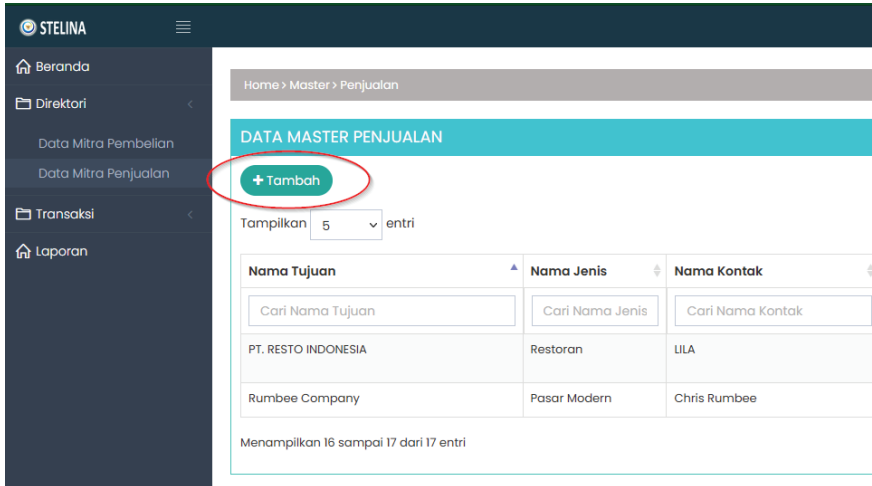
STELINA

Beranda
Direktori
Data Mitra Pembelian
Data Mitra Penjualan
Transaksi
Laporan

Home > Master > Penjualan

DATA MASTER PENJUALAN

+ Tambah

Tampilkan 5 entri

| Nama Tujuan | Nama Jenis | Nama Kontak |
|---|---|---|
| Cari Nama Tujuan | Cari Nama Jenis | Cari Nama Kontak |
| PT. RESTO INDONESIA | Restoran | LILA |
| Rumbee Company | Pasar Modern | Chris Rumbee |

Menampilkan 16 sampai 17 dari 17 entri